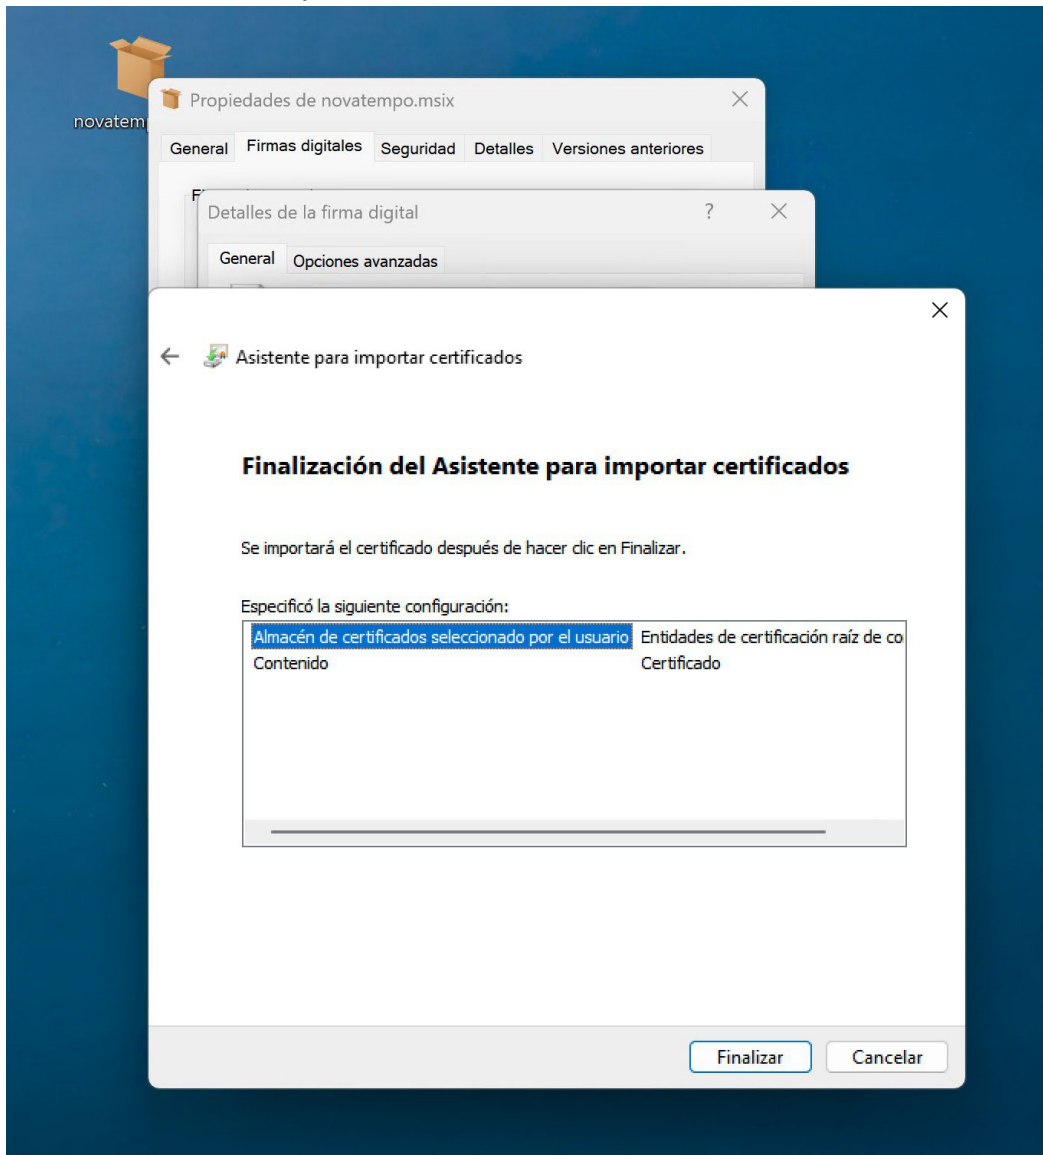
novatem

Propiedades de novatempo.msix

General | Firmas digitales | Seguridad | Detalles | Versiones anteriores

Detalles de la firma digital

?

General | Opciones avanzadas

Asistente para importar certificados

Finalización del Asistente para importar certificados

Se importará el certificado después de hacer clic en Finalizar.

Especificó la siguiente configuración:

| | |
|---|---|
| Almacén de certificados seleccionado por el usuario | Entidades de certificación raíz de co |
| Contenido | Certificado |

Finalizar

Cancelar